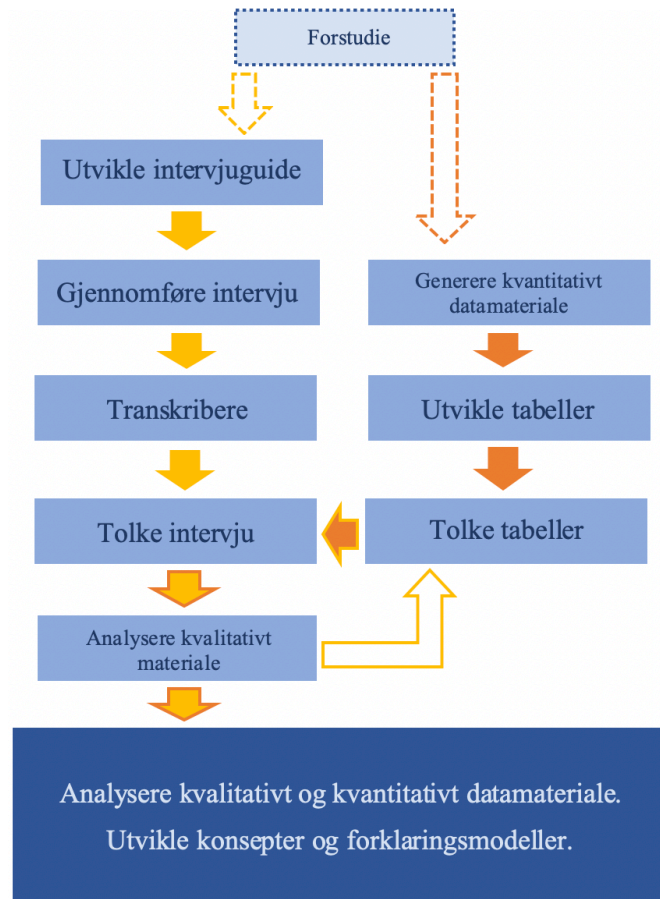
Forstudie

Utvikle intervjuguide

Gjennomføre intervju

Transkribere

Tolke intervju

Analysere kvalitativt materiale

Generere kvantitativt datamateriale

Utvikle tabeller

Tolke tabeller

Analysere kvalitativt og kvantitativt datamateriale.

Utvikle konsepter og forklaringsmodeller.